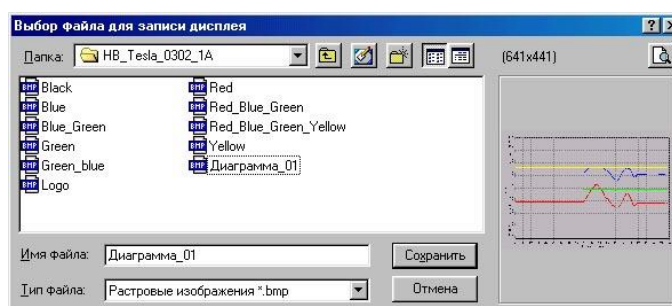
Выбор файла для записи дисплея

?

Папка: HB_Tesla_0302_1A

(641x441)

Black
Blue
Blue_Green
Green
Green_blue
Logo

Red
Red_Blue_Green
Red_Blue_Green_Yellow
Yellow
Диаграмма_01

Имя файла: Диаграмма_01

Сохранить

Тип файла: Растровые изображения *.bmp

Отмена